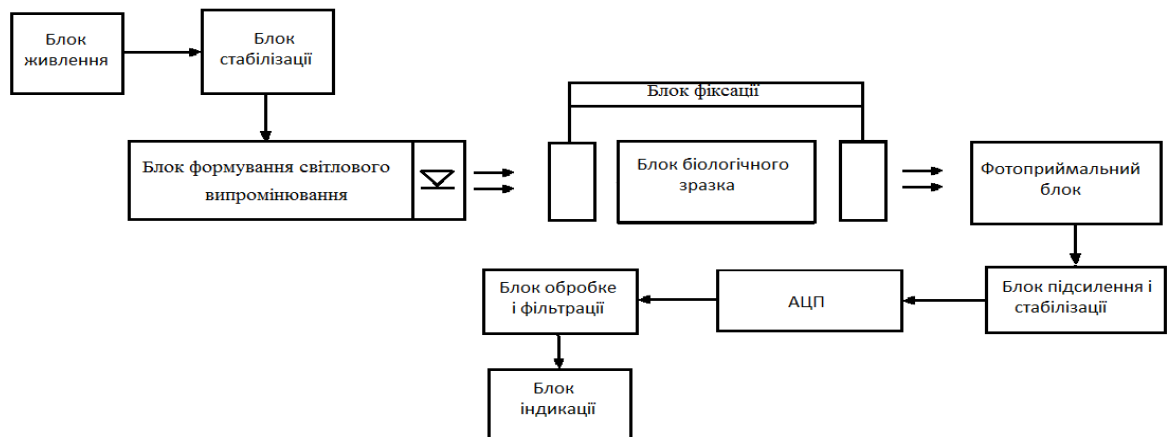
Блок живлення

Блок стабілізації

Блок фіксації

Блок формування світлового випромінювання

Блок біологічного зразка

Фотоприймальний блок

Блок обробке і фільтрації

АЦП

Блок підсилення і стабілізації

Блок індикації